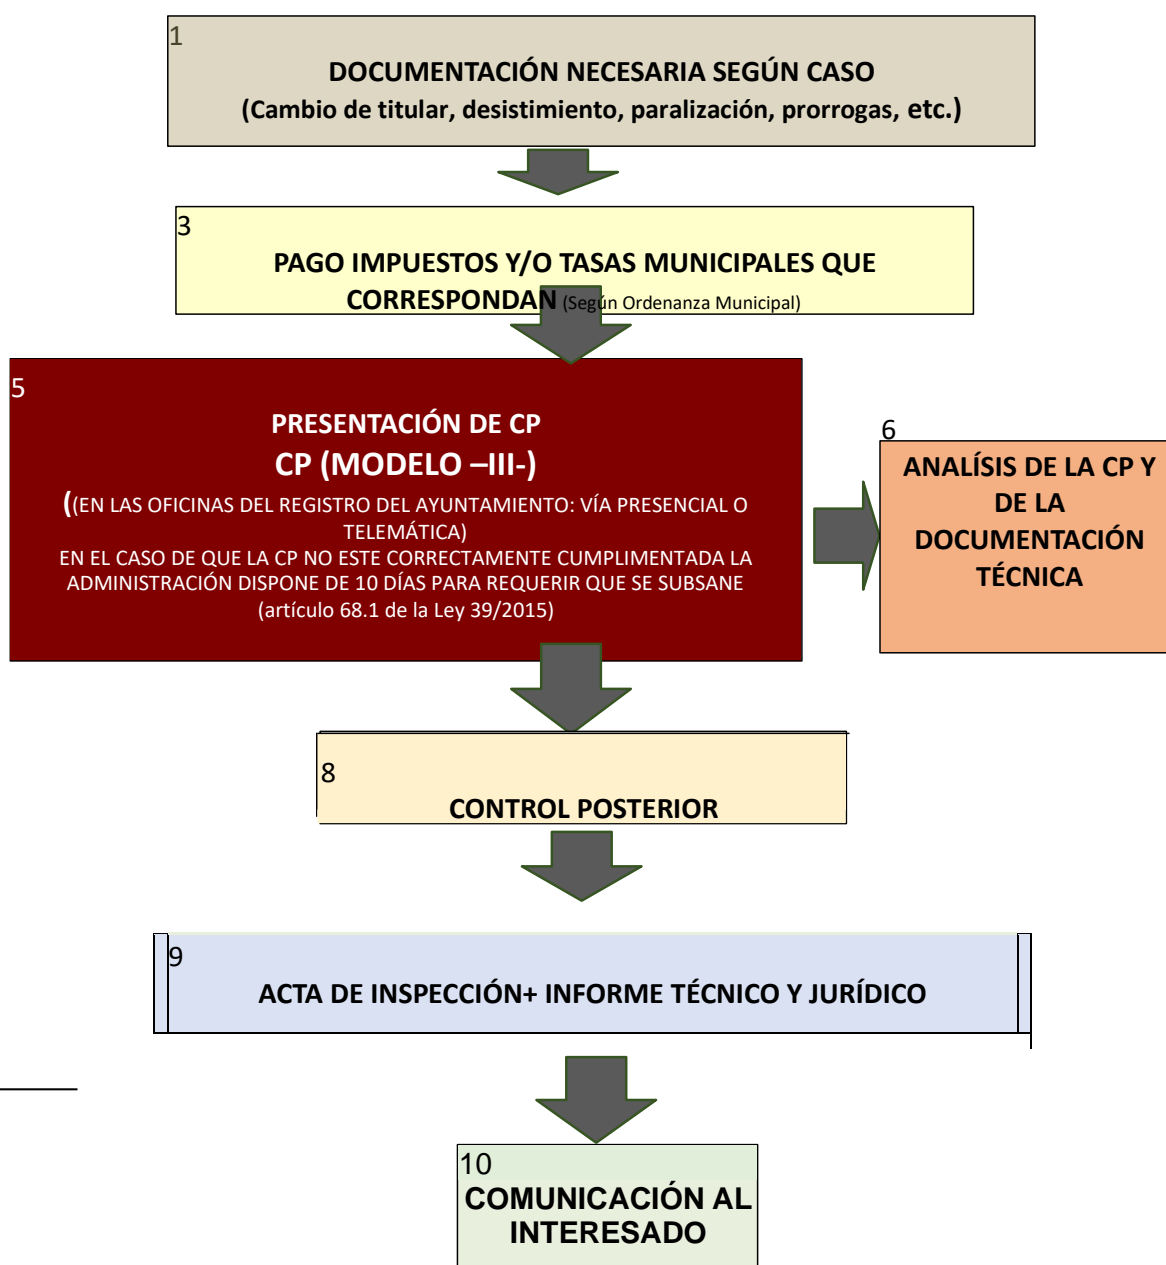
1
DOCUMENTACIÓN NECESARIA SEGÚN CASO
(Cambio de titular, desistimiento, paralización, prorrogas, etc.)

3
PAGO IMPUESTOS Y/O TASAS MUNICIPALES QUE CORRESPONDAN (Según Ordenanza Municipal)

5
PRESENTACIÓN DE CP
CP (MODELO –III-)
((EN LAS OFICINAS DEL REGISTRO DEL AYUNTAMIENTO: VÍA PRESENCIAL O TELEMÁTICA)
EN EL CASO DE QUE LA CP NO ESTE CORRECTAMENTE CUMPLIMENTADA LA ADMINISTRACIÓN DISPONE DE 10 DÍAS PARA REQUERIR QUE SE SUBSANE
(artículo 68.1 de la Ley 39/2015)

6
ANALÍSIS DE LA CP Y DE LA DOCUMENTACIÓN TÉCNICA

8
CONTROL POSTERIOR

9
ACTA DE INSPECCIÓN+ INFORME TÉCNICO Y JURÍDICO

10
COMUNICACIÓN AL INTERESADO